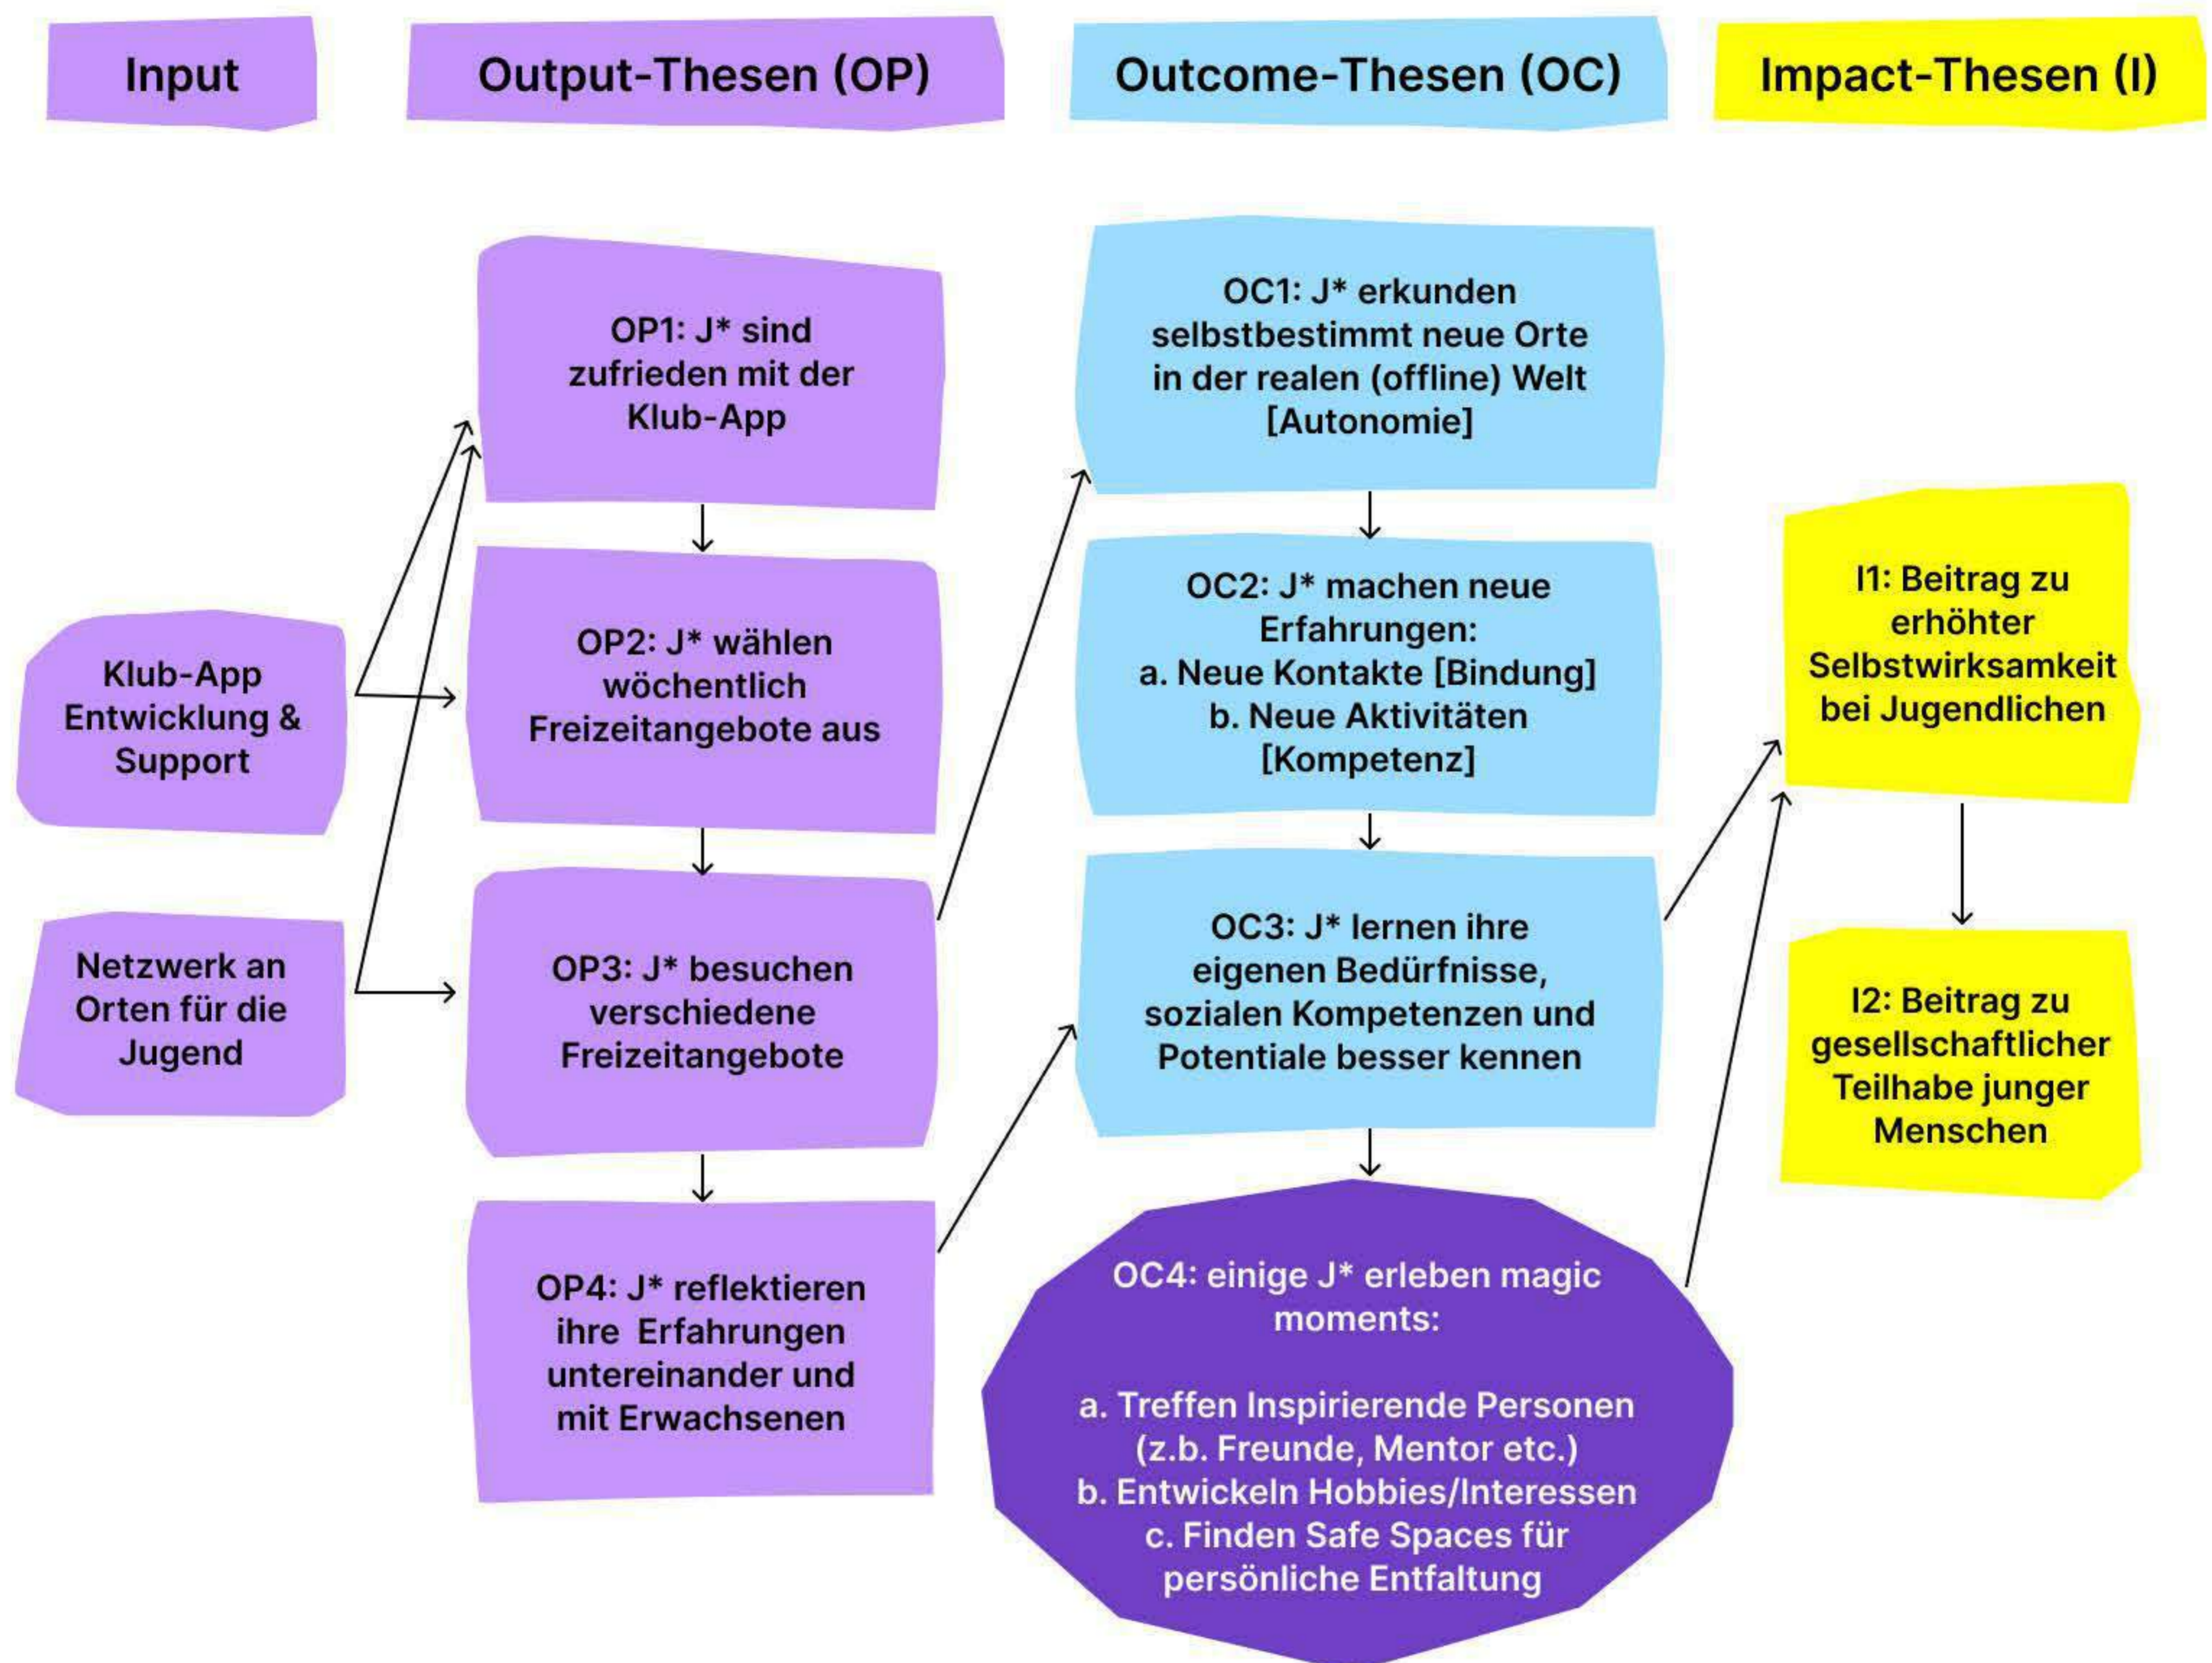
Input

Output-Thesen (OP)

Outcome-Thesen (OC)

Impact-Thesen (I)

Klub-App Entwicklung & Support

Netzwerk an Orten für die Jugend

OP1: J* sind zufrieden mit der Klub-App

OP2: J* wählen wöchentlich Freizeitangebote aus

OP3: J* besuchen verschiedene Freizeitangebote

OP4: J* reflektieren ihre Erfahrungen untereinander und mit Erwachsenen

OC1: J* erkunden selbstbestimmt neue Orte in der realen (offline) Welt [Autonomie]

OC2: J* machen neue Erfahrungen:
a. Neue Kontakte [Bindung]
b. Neue Aktivitäten [Kompetenz]

OC3: J* lernen ihre eigenen Bedürfnisse, sozialen Kompetenzen und Potentiale besser kennen

OC4: einige J* erleben magic moments:

a. Treffen Inspirierende Personen (z.b. Freunde, Mentor etc.)
b. Entwickeln Hobbies/Interessen
c. Finden Safe Spaces für persönliche Entfaltung

I1: Beitrag zu erhöhter Selbstwirksamkeit bei Jugendlichen

I2: Beitrag zu gesellschaftlicher Teilhabe junger Menschen